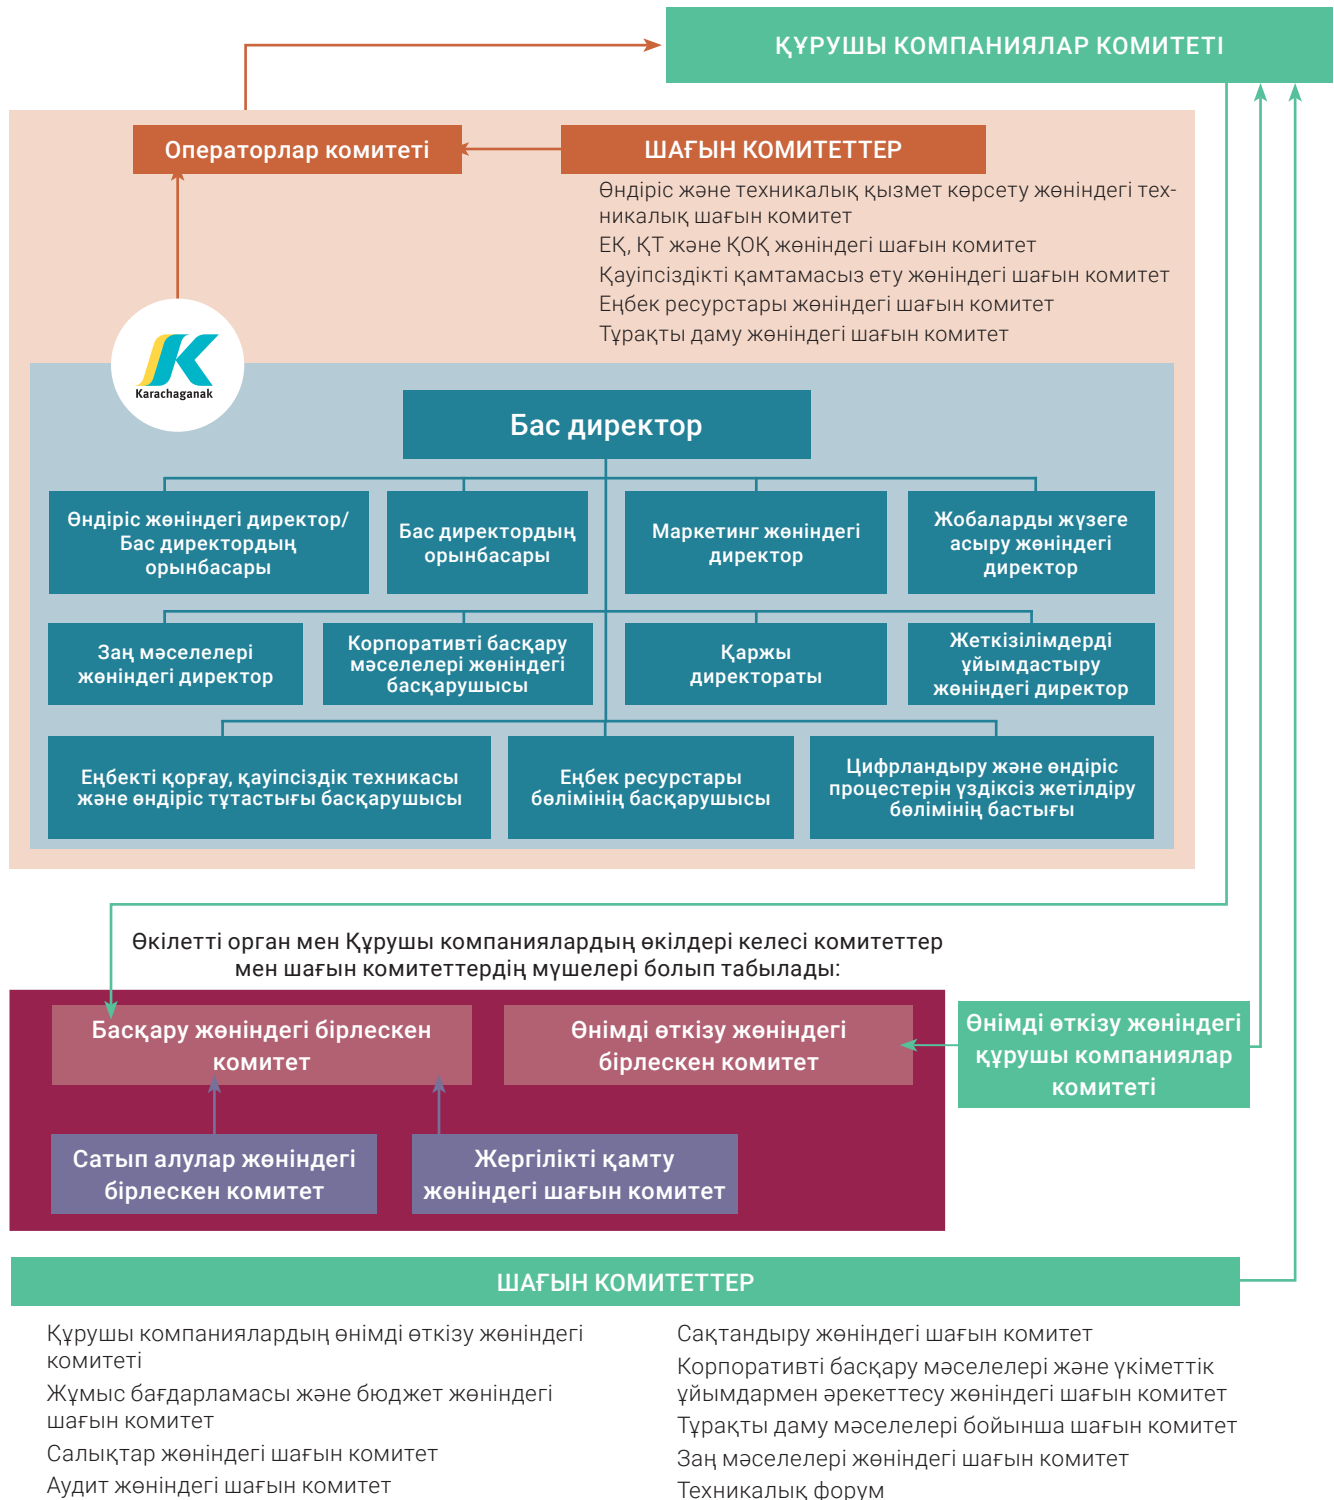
ҚҰРУШЫ КОМПАНИЯЛАР КОМИТЕТІ

Операторлар комитеті

ШАҒЫН КОМИТЕТТЕР

Өндіріс және техникалық қызмет көрсету жөніндегі техникалық шағын комитет
ЕҚ, ҚТ және ҚОҚ жөніндегі шағын комитет
Қауіпсіздікті қамтамасыз ету жөніндегі шағын комитет
Еңбек ресурстары жөніндегі шағын комитет
Тұрақты даму жөніндегі шағын комитет

Karachaganak

Бас директор

Өндіріс жөніндегі директор/ Бас директордың орынбасары

Бас директордың орынбасары

Маркетинг жөніндегі директор

Жобаларды жүзеге асыру жөніндегі директор

Заң мәселелері жөніндегі директор

Корпоративті басқару мәселелері жөніндегі басқарушысы

Қаржы директораты

Жеткізілімдерді ұйымдастыру жөніндегі директор

Еңбекті қорғау, қауіпсіздік техникасы және өндіріс тұтастығы басқарушысы

Еңбек ресурстары бөлімінің басқарушысы

Цифрландыру және өндіріс процестерін үздіксіз жетілдіру бөлімінің бастығы

Өкілетті орган мен Құрушы компаниялардың өкілдері келесі комитеттер мен шағын комитеттердің мүшелері болып табылады:

Басқару жөніндегі бірлескен комитет

Өнімді өткізу жөніндегі бірлескен комитет

Өнімді өткізу жөніндегі құрушы компаниялар комитеті

Сатып алулар жөніндегі бірлескен комитет

Жергілікті қамту жөніндегі шағын комитет

ШАҒЫН КОМИТЕТТЕР

Құрушы компаниялардың өнімді өткізу жөніндегі комитеті
Жұмыс бағдарламасы және бюджет жөніндегі шағын комитет
Салықтар жөніндегі шағын комитет
Аудит жөніндегі шағын комитет

Сақтандыру жөніндегі шағын комитет
Корпоративті басқару мәселелері және үкіметтік ұйымдармен әрекеттесу жөніндегі шағын комитет
Тұрақты даму мәселелері бойынша шағын комитет
Заң мәселелері жөніндегі шағын комитет
Техникалық форум